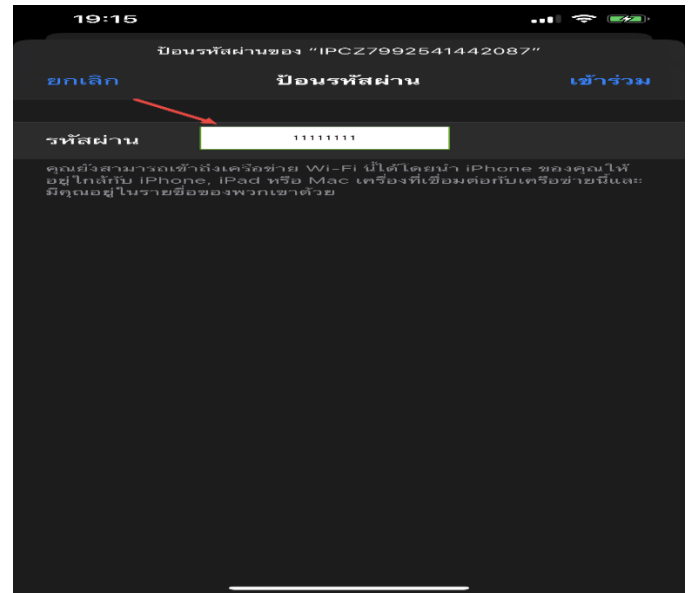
19:15

ป้อนรหัสผ่านของ "IPCZ7992541442087"

ยกเลิก ป้อนรหัสผ่าน เข้าร่วม

รหัสผ่าน 11111111

คุณยังสามารถเข้าถึงเครือข่าย Wi-Fi นี้ได้โดยนำ iPhone ของคุณให้อยู่ใกล้กับ iPhone, iPad หรือ Mac เครื่องที่เชื่อมต่อกับเครือข่ายนี้และมีคุณอยู่ในรายชื่อของพวกเขาด้วย